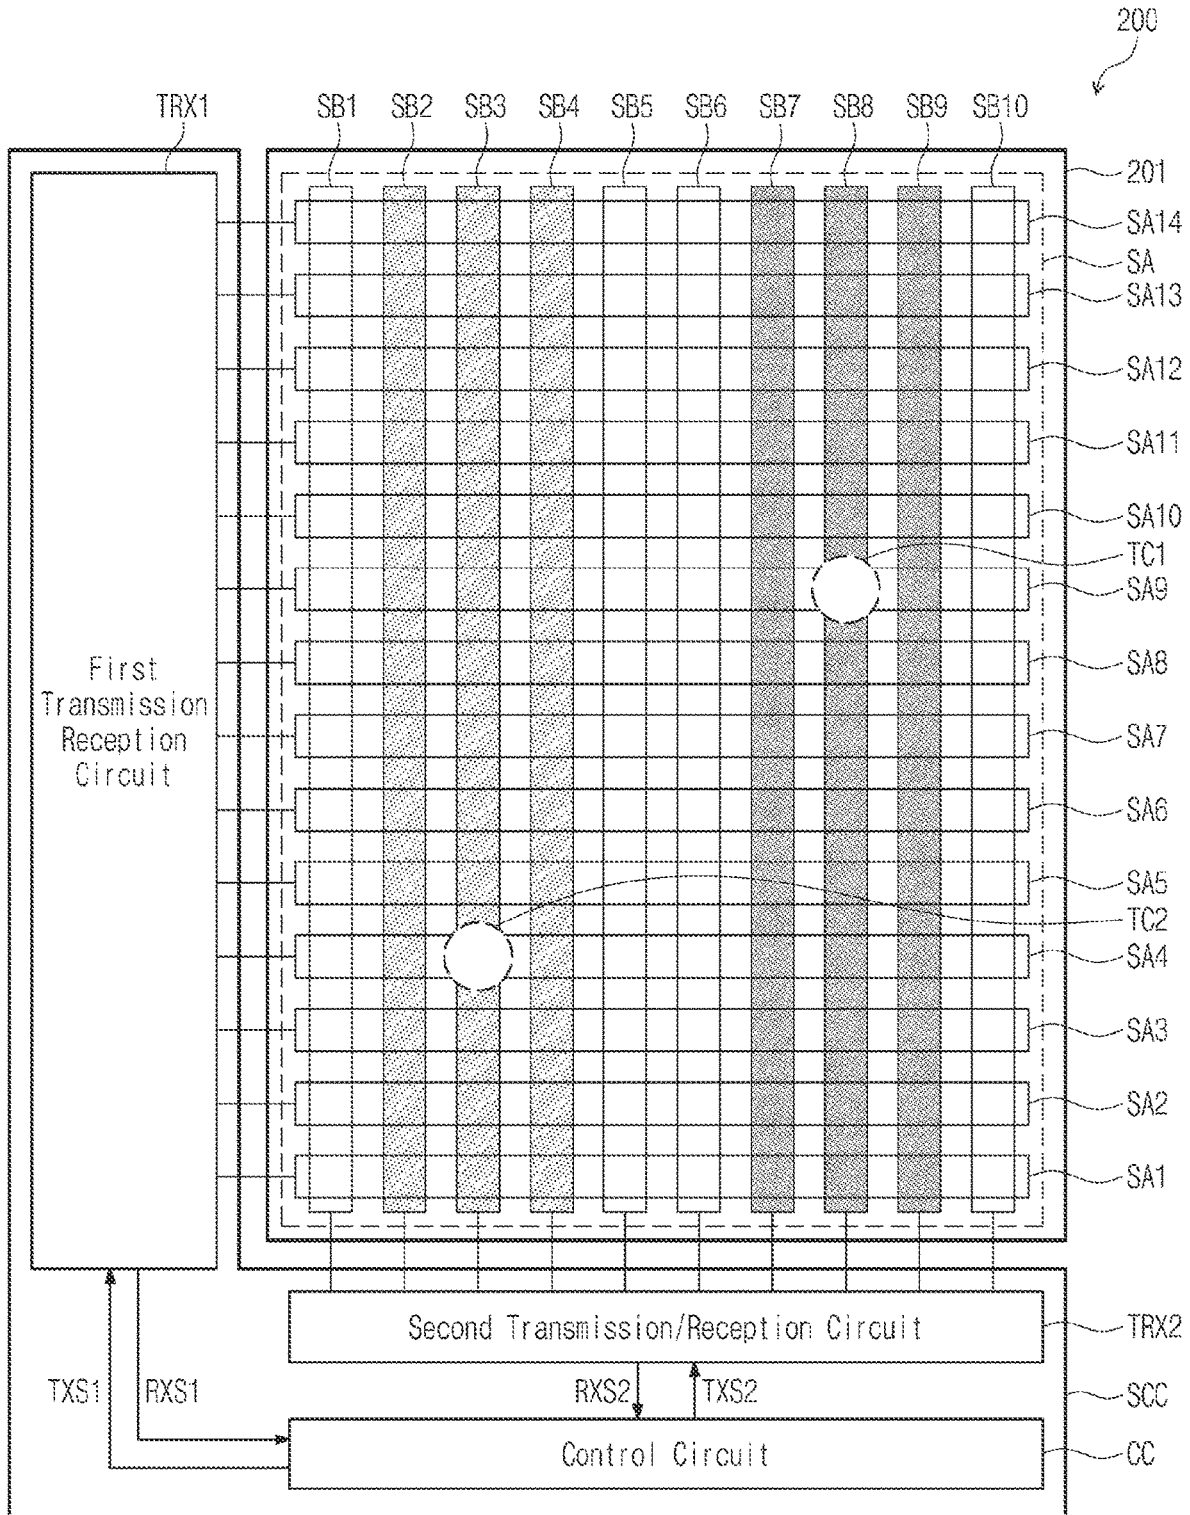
200

TRX1

SB1 SB2 SB3 SB4 SB5 SB6 SB7 SB8 SB9 SB10

201

SA14

SA

SA13

SA12

SA11

SA10

TC1

SA9

SA8

SA7

SA6

SA5

TC2

SA4

SA3

SA2

SA1

First Transmission Reception Circuit

Second Transmission/Reception Circuit

TRX2

TXS1 RXS1

RXS2 TXS2

SCC

Control Circuit

CC